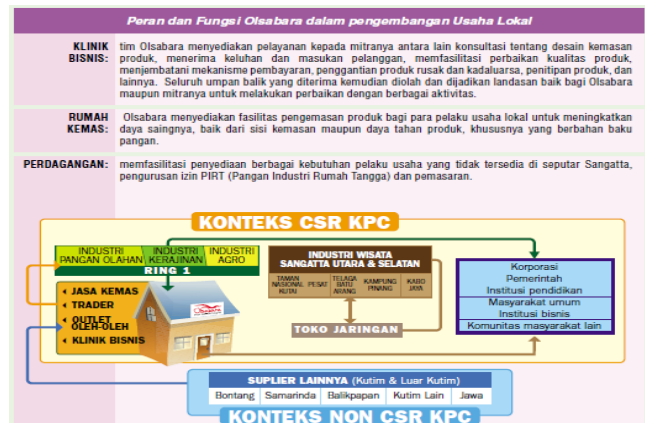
Peran dan Fungsi Olsabara dalam pengembangan Usaha Lokal

KLINIK BISNIS: tim Olsabara menyediakan pelayanan kepada mitranya antara lain konsultasi tentang desain kemasan produk, menerima keluhan dan masukan pelanggan, memfasilitasi perbaikan kualitas produk, menjembatani mekanisme pembayaran, penggantian produk rusak dan kadaluarsa, penitipan produk, dan lainnya. Seluruh umpan balik yang diterima kemudian diolah dan dijadikan landasan baik bagi Olsabara maupun mitranya untuk melakukan perbaikan dengan berbagai aktivitas.

RUMAH KEMAS: Olsabara menyediakan fasilitas pengemasan produk bagi para pelaku usaha lokal untuk meningkatkan daya saingnya, baik dari sisi kemasan maupun daya tahan produk, khususnya yang berbahan baku pangan.

PERDAGANGAN: memfasilitasi penyediaan berbagai kebutuhan pelaku usaha yang tidak tersedia di seputar Sangatta, pengurusan izin PIRT (Pangan Industri Rumah Tangga) dan pemasaran.

KONTEKS CSR KPC

INDUSTRI PANGAN OLAHAN | INDUSTRI KERAJINAN | INDUSTRI AGRO

RING 1

JASA KEMAS
TRADER
OUTLET OLEH-OLEH
KLINIK BISNIS

INDUSTRI WISATA SANGATTA UTARA & SELATAN

TAMAN NASIONAL KUTAI | PESAT | TELAGA BATU ARANG | KAMPUNG PINANG | KABO JAYA

TOKO JARINGAN

Korporasi
Pemerintah
Institusi pendidikan
Masyarakat umum
Institusi bisnis
Komunitas masyarakat lain

SUPLIER LAINNYA (Kutim & Luar Kutim)

| Bontang | Samarinda | Balikpapan | Kutim Lain | Jawa |
|---|---|---|---|---|

KONTEKS NON CSR KPC